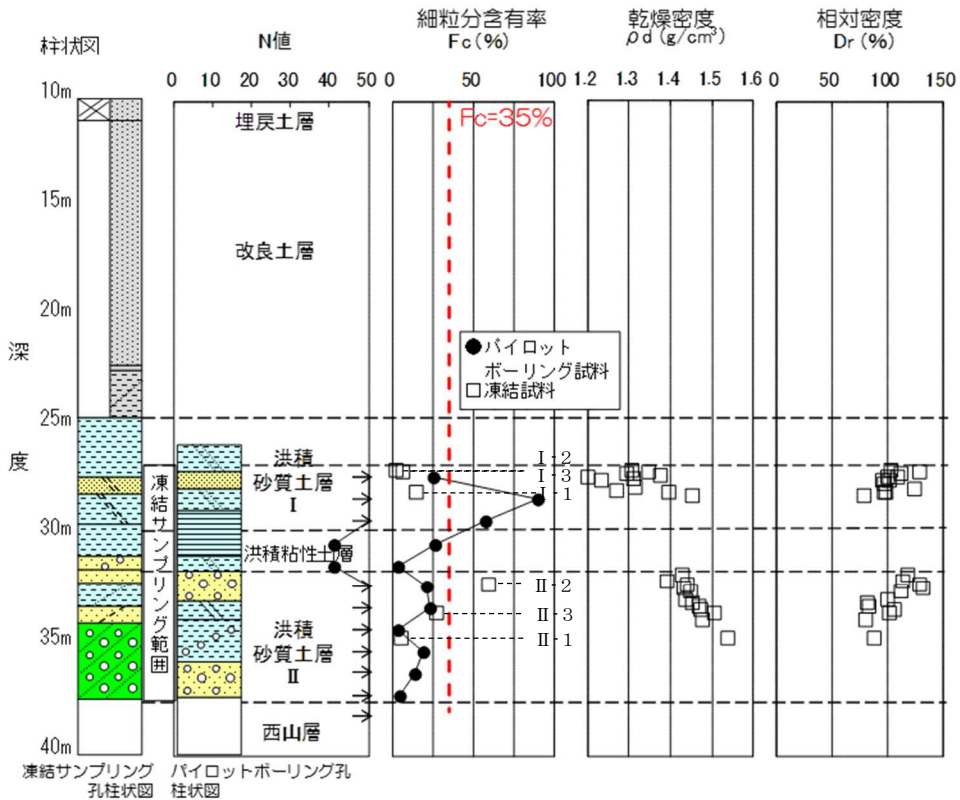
柱状図

N値

0 10 20 30 40 50

細粒分含有率
Fc（%）

0 50 100

乾燥密度
$\rho d$（g/cm$^3$）

1.2 1.3 1.4 1.5 1.6

相対密度
Dr（%）

0 50 100 150

10m

15m

20m

25m

30m

35m

40m

深

度

埋戻土層

改良土層

洪積
砂質土層
Ⅰ

洪積粘性土層

洪積
砂質土層
Ⅱ

西山層

凍結サンプリング範囲

Fc=35%

● パイロット
ボーリング試料
□ 凍結試料

Ⅰ-2
Ⅰ-3
Ⅰ-1

Ⅱ-2
Ⅱ-3
Ⅱ-1

凍結サンプリング
孔柱状図

パイロットボーリング孔
柱状図